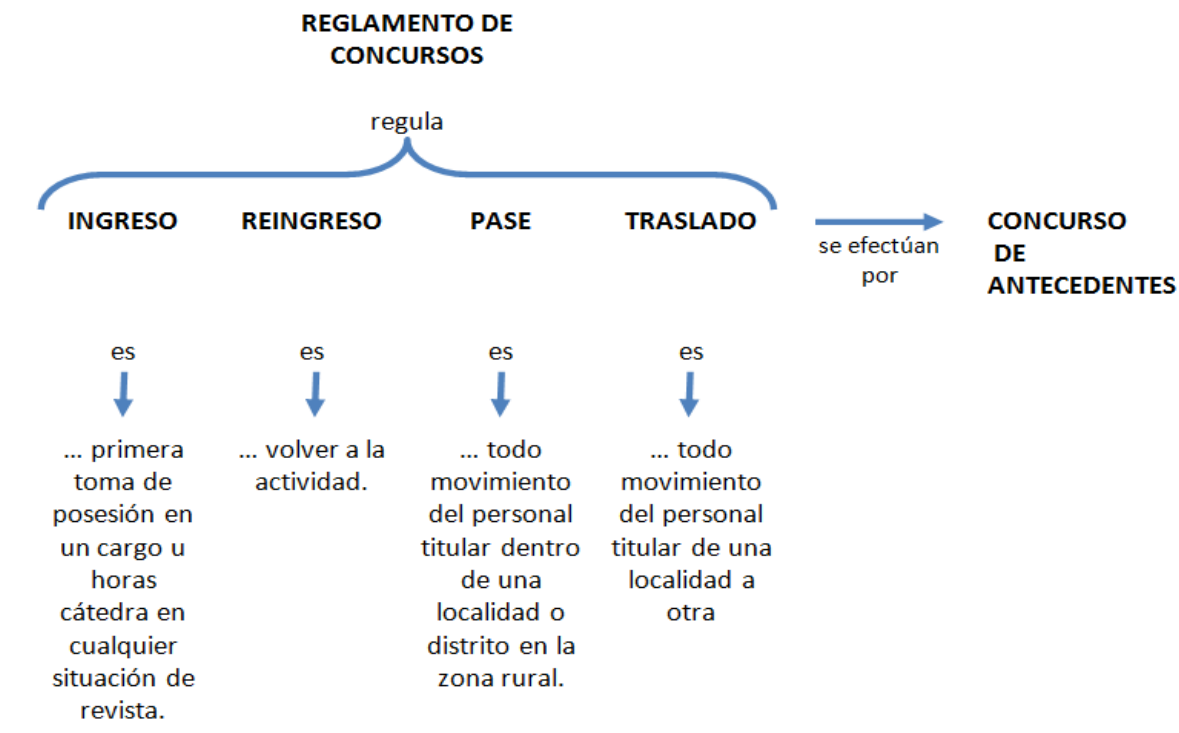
REGLAMENTO DE CONCURSOS

regula

INGRESO

REINGRESO

PASE

TRASLADO

se efectúan por

CONCURSO DE ANTECEDENTES

es

… primera toma de posesión en un cargo u horas cátedra en cualquier situación de revista.

es

… volver a la actividad.

es

… todo movimiento del personal titular dentro de una localidad o distrito en la zona rural.

es

… todo movimiento del personal titular de una localidad a otra